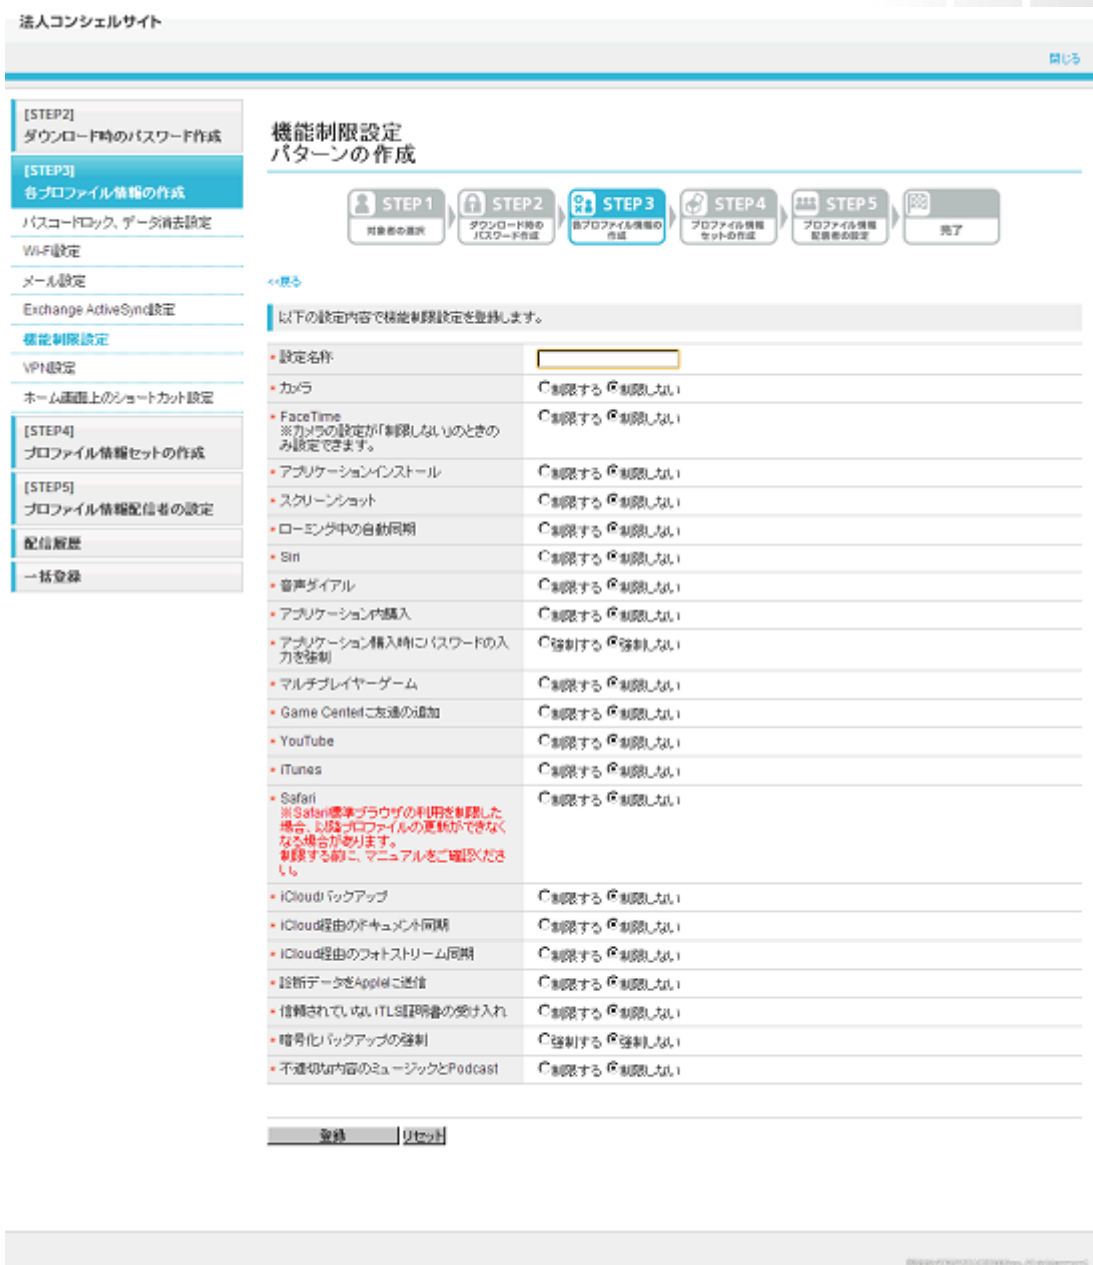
法人コンシェルサイト

閉じる

[STEP2]
ダウンロード時のパスワード作成

[STEP3]
各プロファイル情報の作成

パスコードロック、データ消去設定

Wi-Fi設定

メール設定

Exchange ActiveSync設定

機能制限設定

VPN設定

ホーム画面上のショートカット設定

[STEP4]
プロファイル情報セットの作成

[STEP5]
プロファイル情報配信者の設定

配信履歴

一括登録

機能制限設定
パターンの作成

STEP1 対象者の選択
STEP2 ダウンロード時のパスワード作成
STEP3 各プロファイル情報の作成
STEP4 プロファイル情報セットの作成
STEP5 プロファイル情報配信者の設定
完了

<<戻る

以下の設定内容で機能制限設定を登録します。

| | |
|---|---|
| ・設定名称 | |
| ・カメラ | 制限する 制限しない |
| ・FaceTime ※カメラの設定が「制限しない」のときのみ設定できます。 | 制限する 制限しない |
| ・アプリケーションインストール | 制限する 制限しない |
| ・スクリーンショット | 制限する 制限しない |
| ・ローミング中の自動同期 | 制限する 制限しない |
| ・Siri | 制限する 制限しない |
| ・音声ダイアル | 制限する 制限しない |
| ・アプリケーション内購入 | 制限する 制限しない |
| ・アプリケーション購入時にパスワードの入力を強制 | 強制する 強制しない |
| ・マルチプレイヤーゲーム | 制限する 制限しない |
| ・Game Centerに友達の追加 | 制限する 制限しない |
| ・YouTube | 制限する 制限しない |
| ・iTunes | 制限する 制限しない |
| ・Safari ※Safari標準ブラウザの利用を制限した場合、以降プロファイルの更新ができなくなる場合があります。制限する前に、マニュアルをご確認ください。 | 制限する 制限しない |
| ・iCloudバックアップ | 制限する 制限しない |
| ・iCloud経由のドキュメント同期 | 制限する 制限しない |
| ・iCloud経由のフォトストリーム同期 | 制限する 制限しない |
| ・診断データをAppleに送信 | 制限する 制限しない |
| ・信頼されていないTLS証明書の受け入れ | 制限する 制限しない |
| ・暗号化バックアップの強制 | 強制する 強制しない |
| ・不適切な内容のミュージックとPodcast | 制限する 制限しない |

登録 リセット

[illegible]